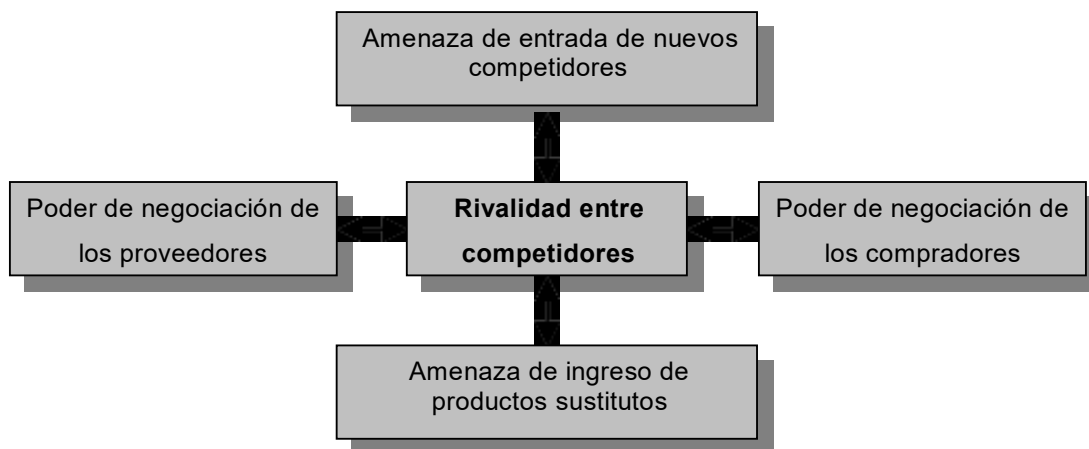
Amenaza de entrada de nuevos competidores

Poder de negociación de los proveedores

**Rivalidad entre competidores**

Poder de negociación de los compradores

Amenaza de ingreso de productos sustitutos